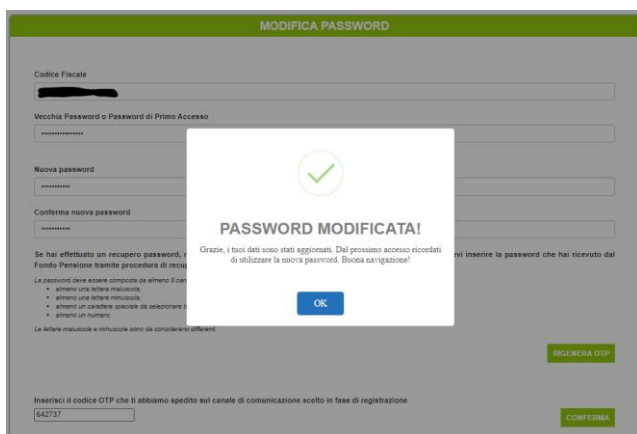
MODIFICA PASSWORD

Codice Fiscale

Vecchia Password o Password di Primo Accesso

••••••••••••••••

Nuova password

••••••••••••

Conferma nuova password

••••••••••••

Se hai effettuato un recupero password, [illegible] devi inserire la password che hai ricevuto dal Fondo Pensione tramite procedura di recup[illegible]

La password deve essere composta da almeno 8 car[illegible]
• almeno una lettera maiuscola;
• almeno una lettera minuscola;
• almeno un carattere speciale da selezionare t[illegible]
• almeno un numero;
Le lettere maiuscole e minuscole sono da considerarsi differenti.

PASSWORD MODIFICATA!

Grazie, i tuoi dati sono stati aggiornati. Dal prossimo accesso ricordati di utilizzare la nuova password. Buona navigazione!

OK

RIGENERA OTP

Inserisci il codice OTP che ti abbiamo spedito sul canale di comunicazione scelto in fase di registrazione

642737

CONFERMA